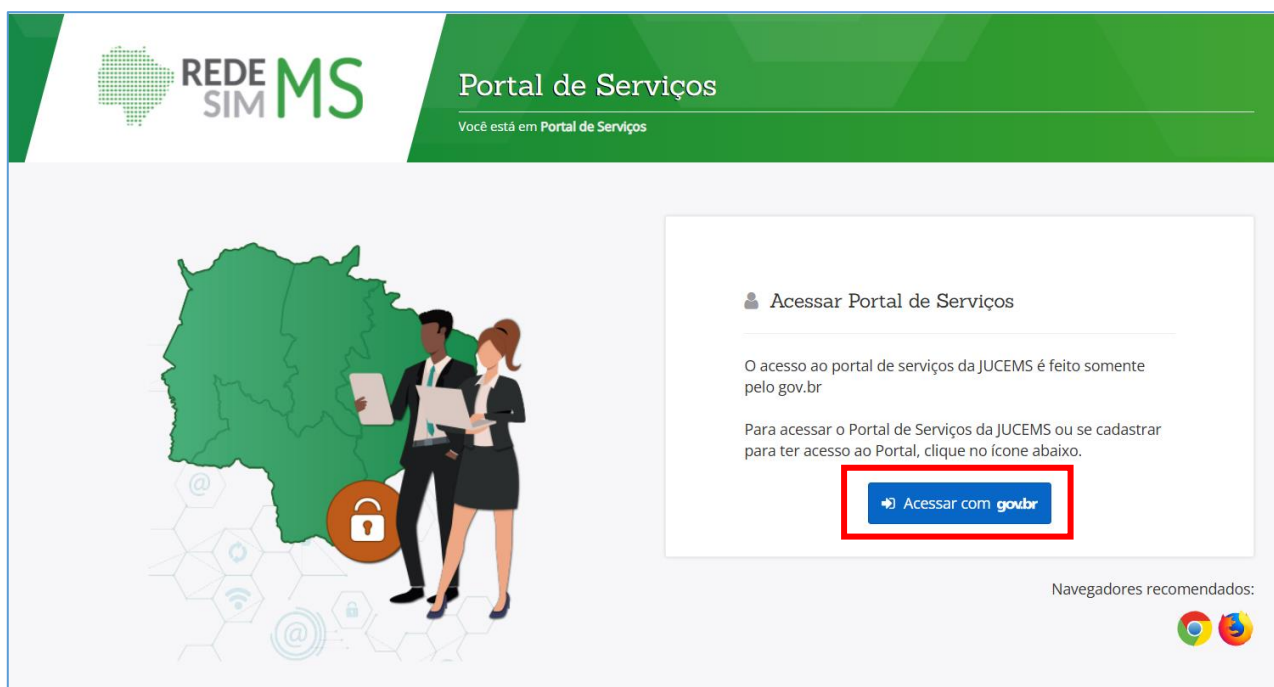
REDE SIM MS

Portal de Serviços

Você está em Portal de Serviços

Acessar Portal de Serviços

O acesso ao portal de serviços da JUCEMS é feito somente pelo gov.br

Para acessar o Portal de Serviços da JUCEMS ou se cadastrar para ter acesso ao Portal, clique no ícone abaixo.

Acessar com gov.br

Navegadores recomendados: